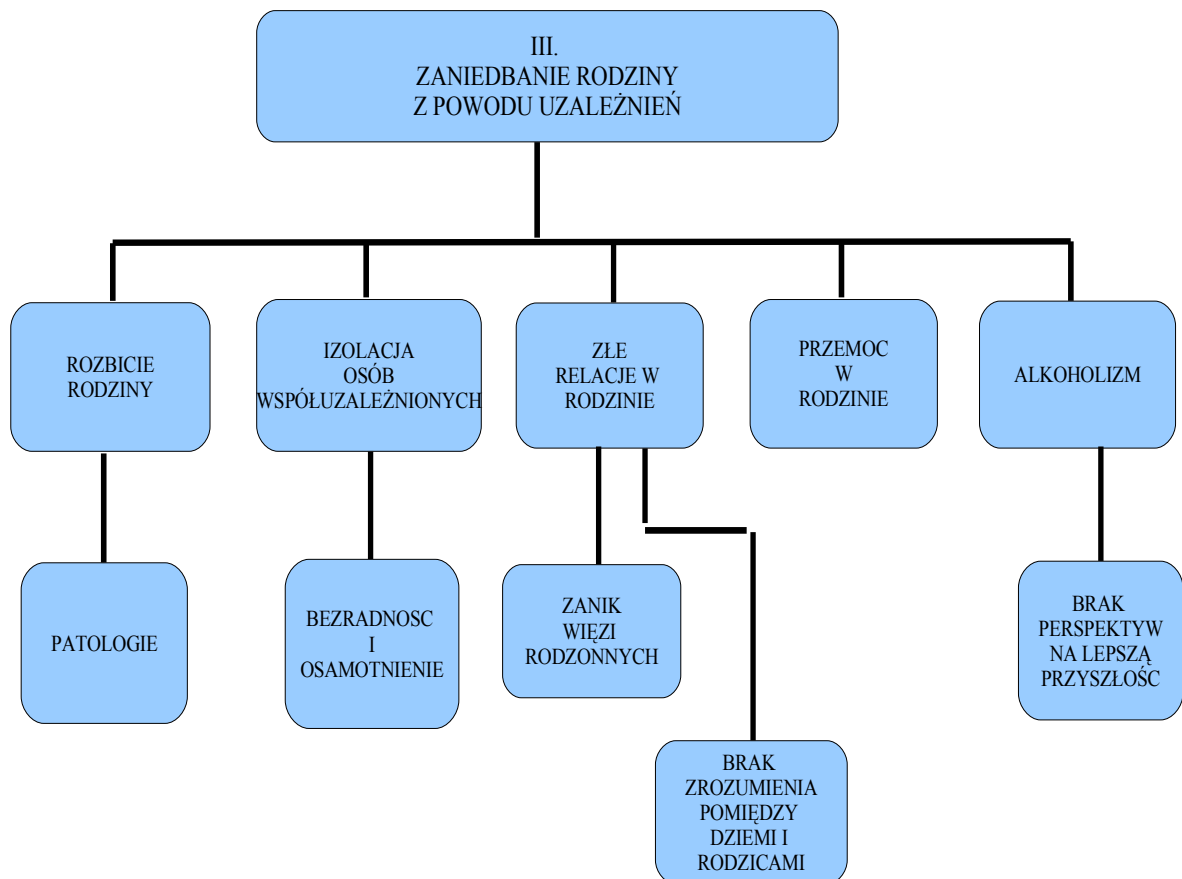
III.
ZANIEDBANIE RODZINY
Z POWODU UZALEŻNIEŃ

ROZBICIE RODZINY

IZOLACJA OSÓB WSPÓŁUZALEŻNIONYCH

ZŁE RELACJE W RODZINIE

PRZEMOC W RODZINIE

ALKOHOLIZM

PATOLOGIE

BEZRADNOSC I OSAMOTNIENIE

ZANIK WIĘZI RODZONNYCH

BRAK ZROZUMIENIA POMIĘDZY DZIEMI I RODZICAMI

BRAK PERSPEKTYW NA LEPSZĄ PRZYSZŁOŚC